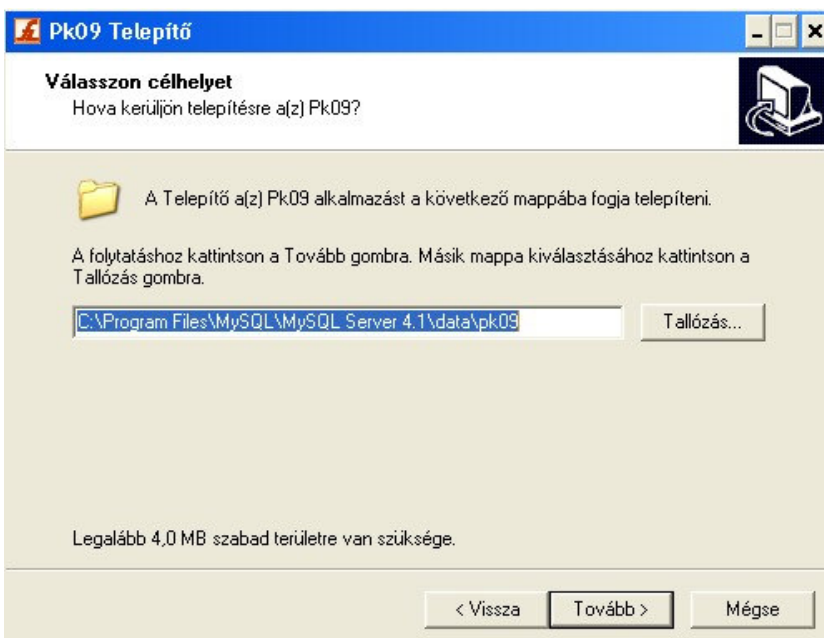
Pk09 Telepítő

Válasszon célhelyet
Hova kerüljön telepítésre a(z) Pk09?

A Telepítő a(z) Pk09 alkalmazást a következő mappába fogja telepíteni.

A folytatáshoz kattintson a Tovább gombra. Másik mappa kiválasztásához kattintson a Tallózás gombra.

C:\Program Files\MySQL\MySQL Server 4.1\data\pk09

Tallózás...

Legalább 4,0 MB szabad területre van szüksége.

< Vissza

Tovább >

Mégse